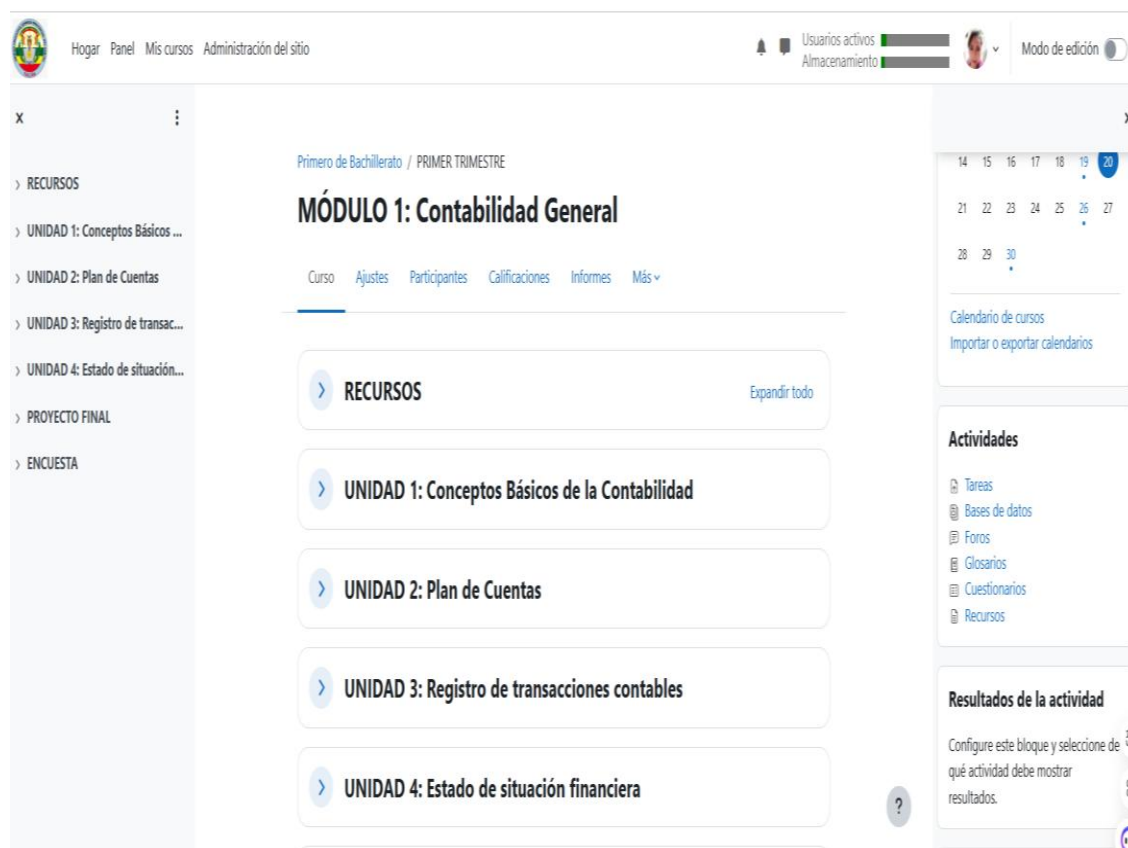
Hogar Panel Mis cursos Administración del sitio

Usuarios activos
Almacenamiento

Modo de edición

x

› RECURSOS
› UNIDAD 1: Conceptos Básicos ...
› UNIDAD 2: Plan de Cuentas
› UNIDAD 3: Registro de transac...
› UNIDAD 4: Estado de situación...
› PROYECTO FINAL
› ENCUESTA

Primero de Bachillerato / PRIMER TRIMESTRE

MÓDULO 1: Contabilidad General

Curso Ajustes Participantes Calificaciones Informes Más

› RECURSOS

Expandir todo

› UNIDAD 1: Conceptos Básicos de la Contabilidad

› UNIDAD 2: Plan de Cuentas

› UNIDAD 3: Registro de transacciones contables

› UNIDAD 4: Estado de situación financiera

?

| 14 | 15 | 16 | 17 | 18 | 19 | 20 |
|---|---|---|---|---|---|---|
| 21 | 22 | 23 | 24 | 25 | 26 | 27 |
| 28 | 29 | 30 | | | | |

Calendario de cursos
Importar o exportar calendarios

Actividades

Tareas
Bases de datos
Foros
Glosarios
Cuestionarios
Recursos

Resultados de la actividad

Configure este bloque y seleccione de qué actividad debe mostrar resultados.